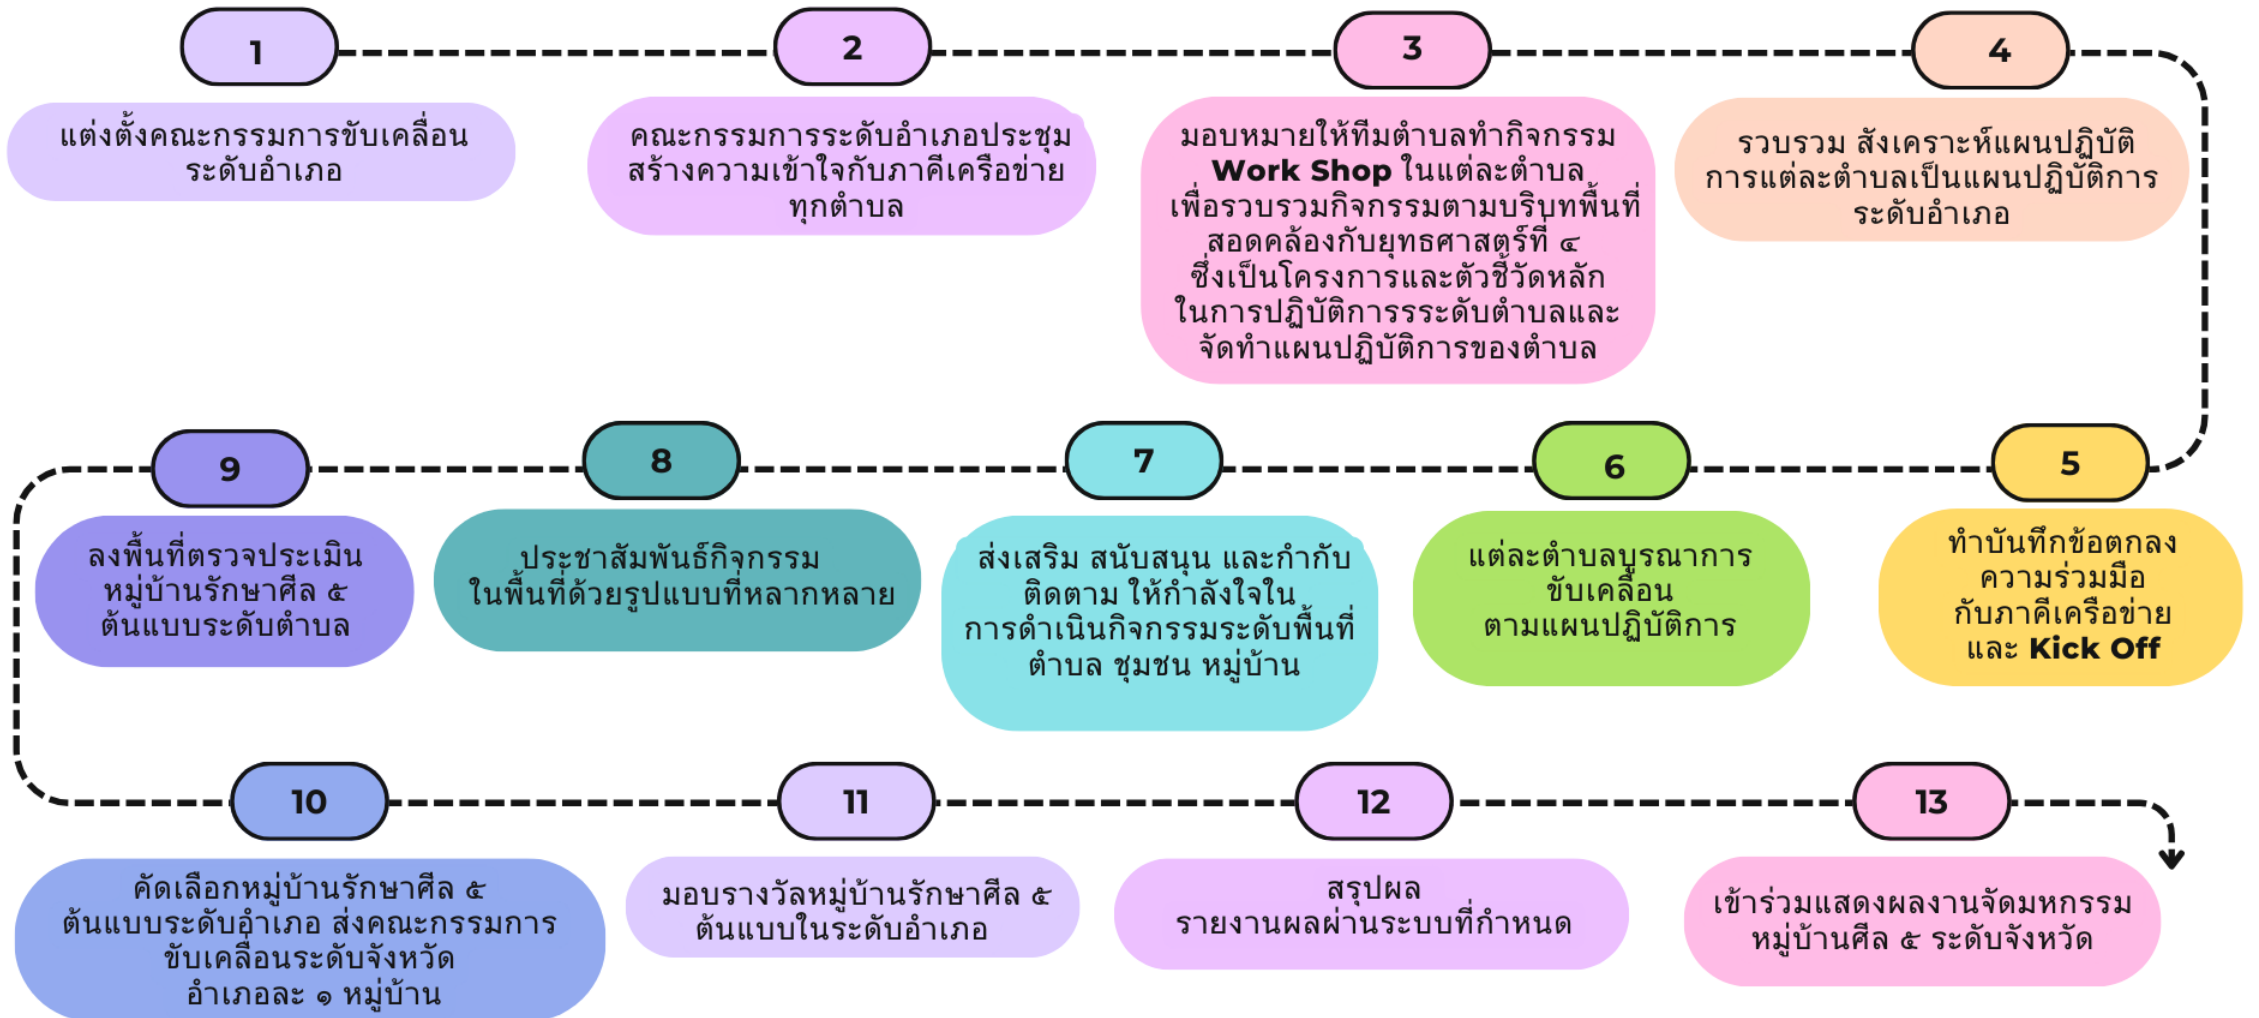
1

แต่งตั้งคณะกรรมการขับเคลื่อนระดับอำเภอ

2

คณะกรรมการระดับอำเภอประชุมสร้างความเข้าใจกับภาคีเครือข่ายทุกตำบล

3

มอบหมายให้ทีมตำบลทำกิจกรรม **Work Shop** ในแต่ละตำบล เพื่อรวบรวมกิจกรรมตามบริบทพื้นที่ สอดคล้องกับยุทธศาสตร์ที่ ๔ ซึ่งเป็นโครงการและตัวชี้วัดหลัก ในการปฏิบัติการระดับตำบลและจัดทำแผนปฏิบัติการของตำบล

4

รวบรวม สังเคราะห์แผนปฏิบัติการแต่ละตำบลเป็นแผนปฏิบัติการระดับอำเภอ

5

ทำบันทึกข้อตกลงความร่วมมือกับภาคีเครือข่าย และ **Kick Off**

6

แต่ละตำบลบูรณาการขับเคลื่อน ตามแผนปฏิบัติการ

7

ส่งเสริม สนับสนุน และกำกับติดตาม ให้กำลังใจในการดำเนินกิจกรรมระดับพื้นที่ ตำบล ชุมชน หมู่บ้าน

8

ประชาสัมพันธ์กิจกรรม ในพื้นที่ด้วยรูปแบบที่หลากหลาย

9

ลงพื้นที่ตรวจประเมิน หมู่บ้านรักษาศีล ๕ ต้นแบบระดับตำบล

10

คัดเลือกหมู่บ้านรักษาศีล ๕ ต้นแบบระดับอำเภอ ส่งคณะกรรมการขับเคลื่อนระดับจังหวัด อำเภอละ ๑ หมู่บ้าน

11

มอบรางวัลหมู่บ้านรักษาศีล ๕ ต้นแบบในระดับอำเภอ

12

สรุปผล รายงานผลผ่านระบบที่กำหนด

13

เข้าร่วมแสดงผลงานจัดมหกรรมหมู่บ้านศีล ๕ ระดับจังหวัด